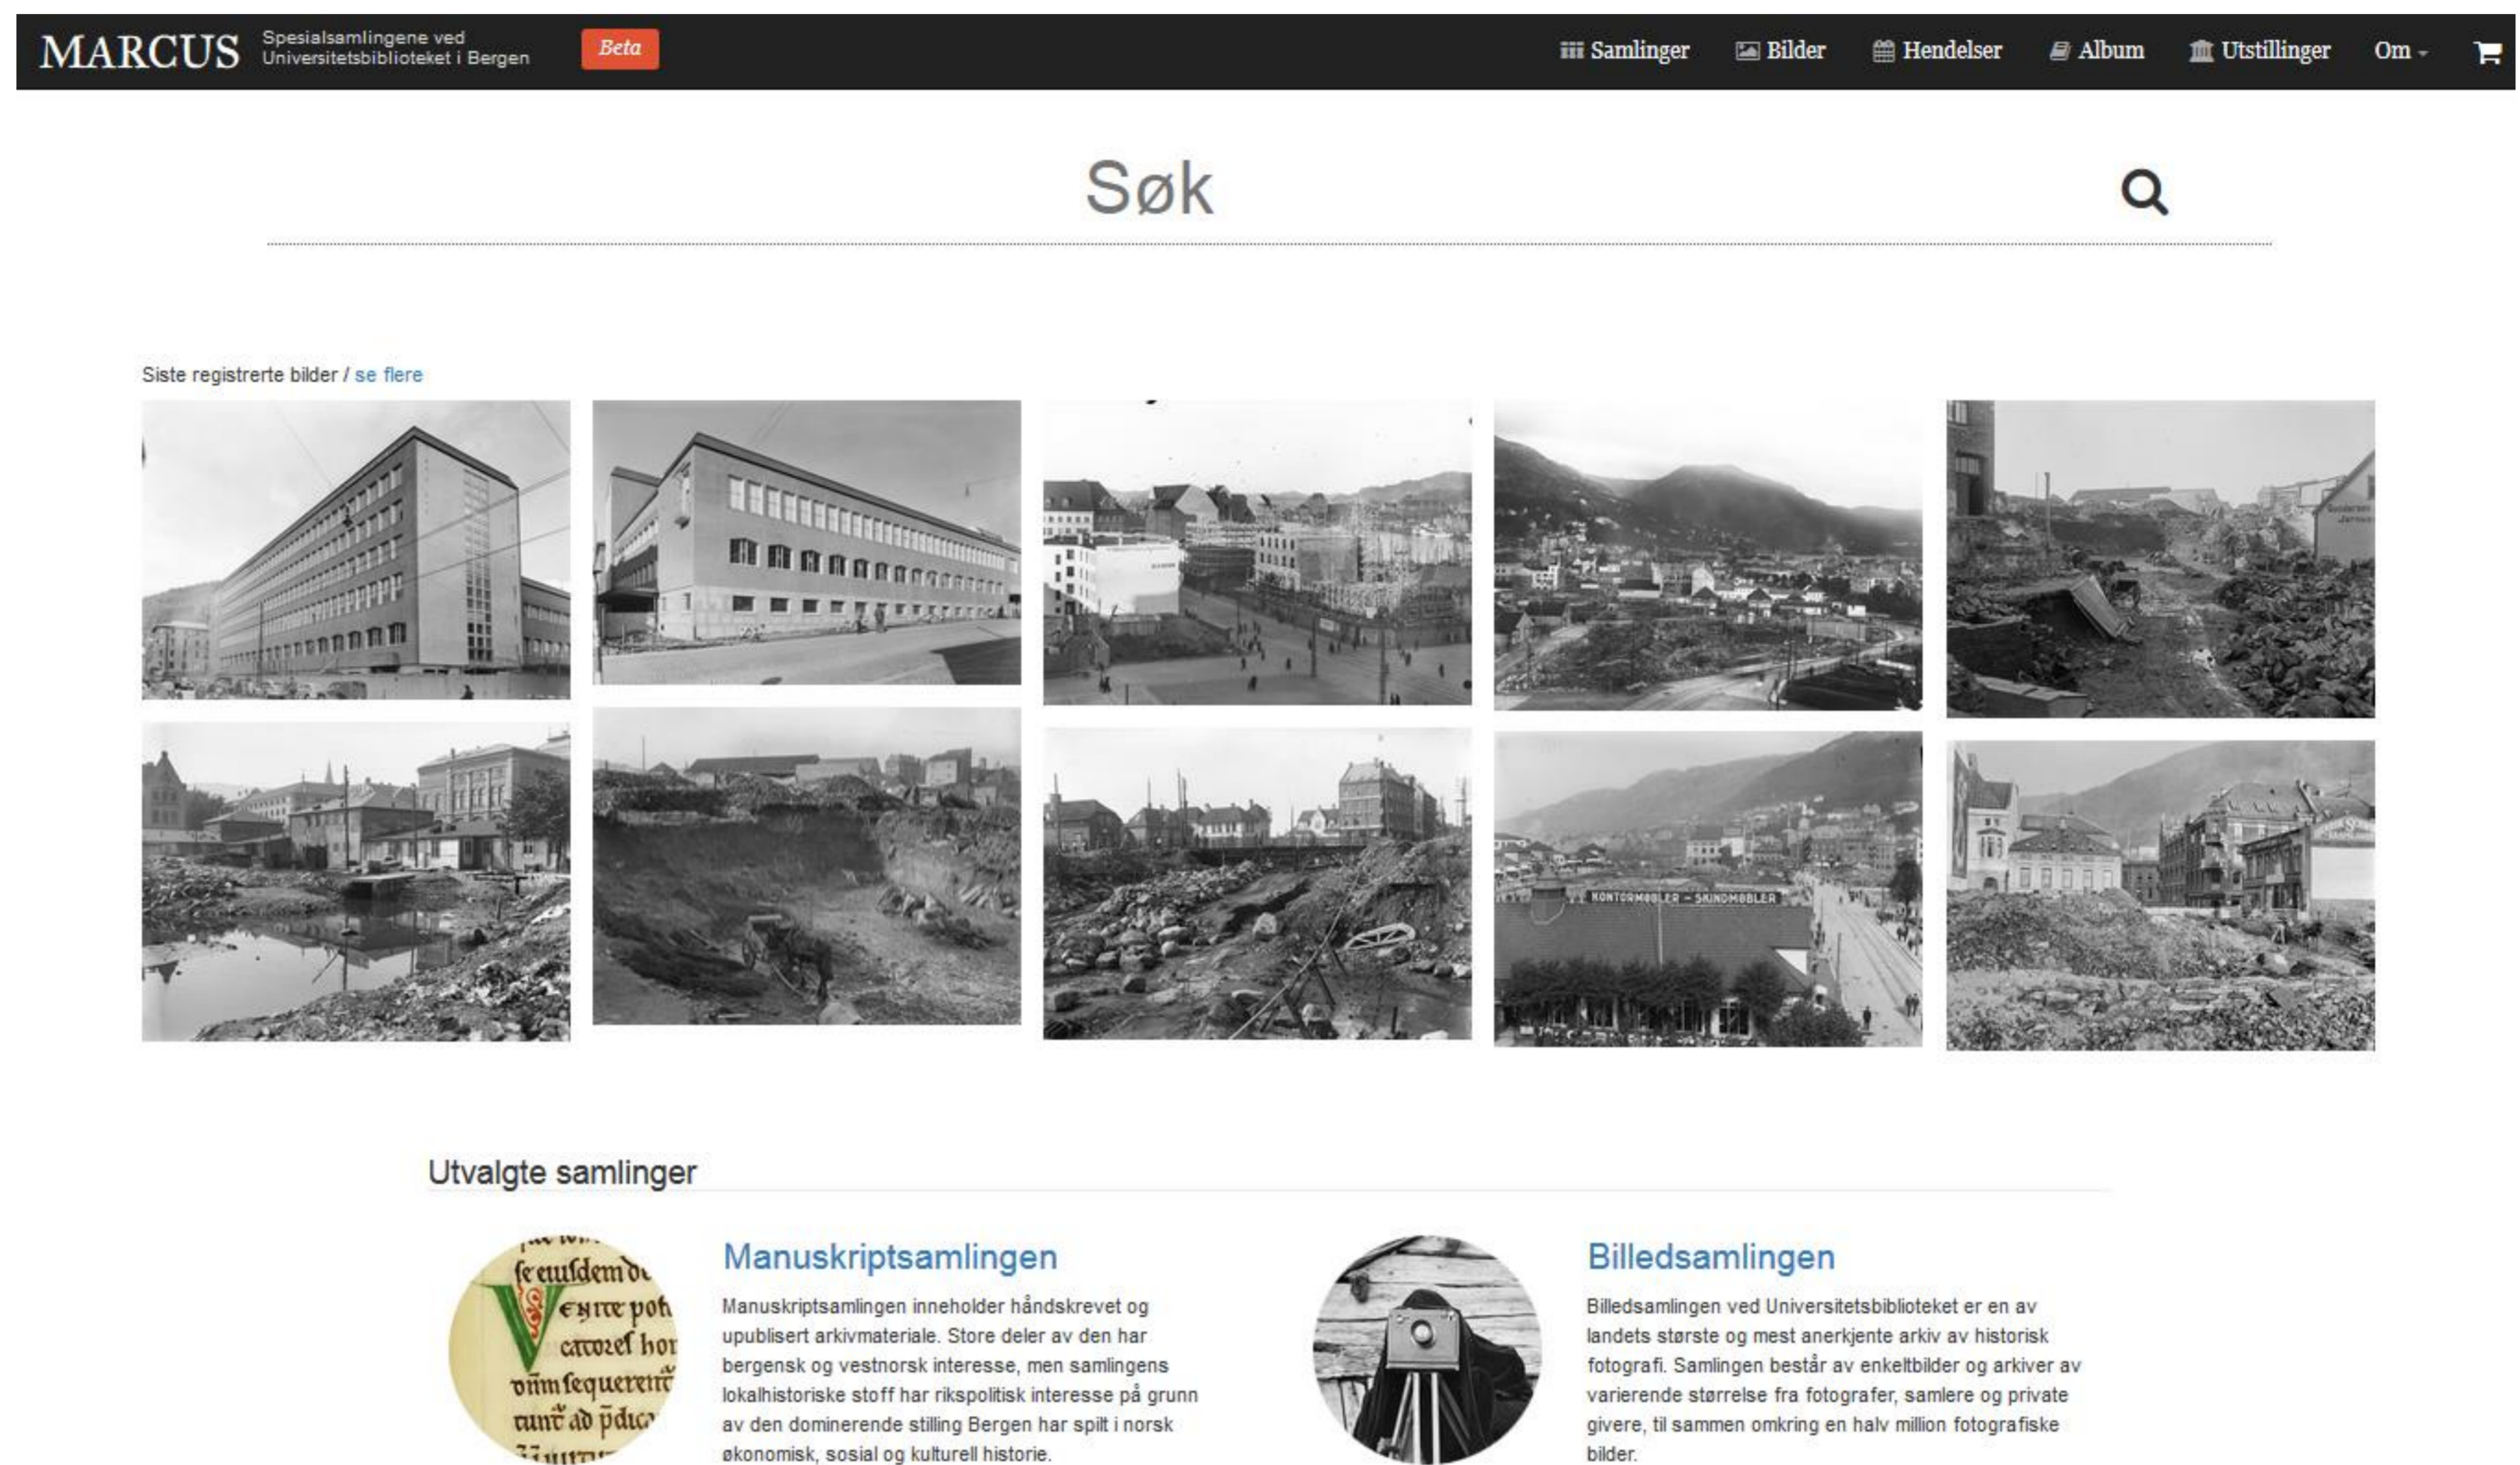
MARCUS Spesialsamlingene ved Universitetsbiblioteket i Bergen Beta

Samlinger Bilder Hendelser Album Utstillinger Om

Søk

Siste registrerte bilder / se flere

KONTORMØBLER – SKINDMØBLER

Utvalgte samlinger

Manuskriptsamlingen

Manuskriptsamlingen inneholder håndskrevet og upublisert arkivmateriale. Store deler av den har bergensk og vestnorsk interesse, men samlingens lokalhistoriske stoff har rikspolitisk interesse på grunn av den dominerende stilling Bergen har spilt i norsk økonomisk, sosial og kulturell historie.

Billedsamlingen

Billedsamlingen ved Universitetsbiblioteket er en av landets største og mest anerkjente arkiv av historisk fotografi. Samlingen består av enkeltbilder og arkiver av varierende størrelse fra fotografer, samlere og private givere, til sammen omkring en halv million fotografiske bilder.